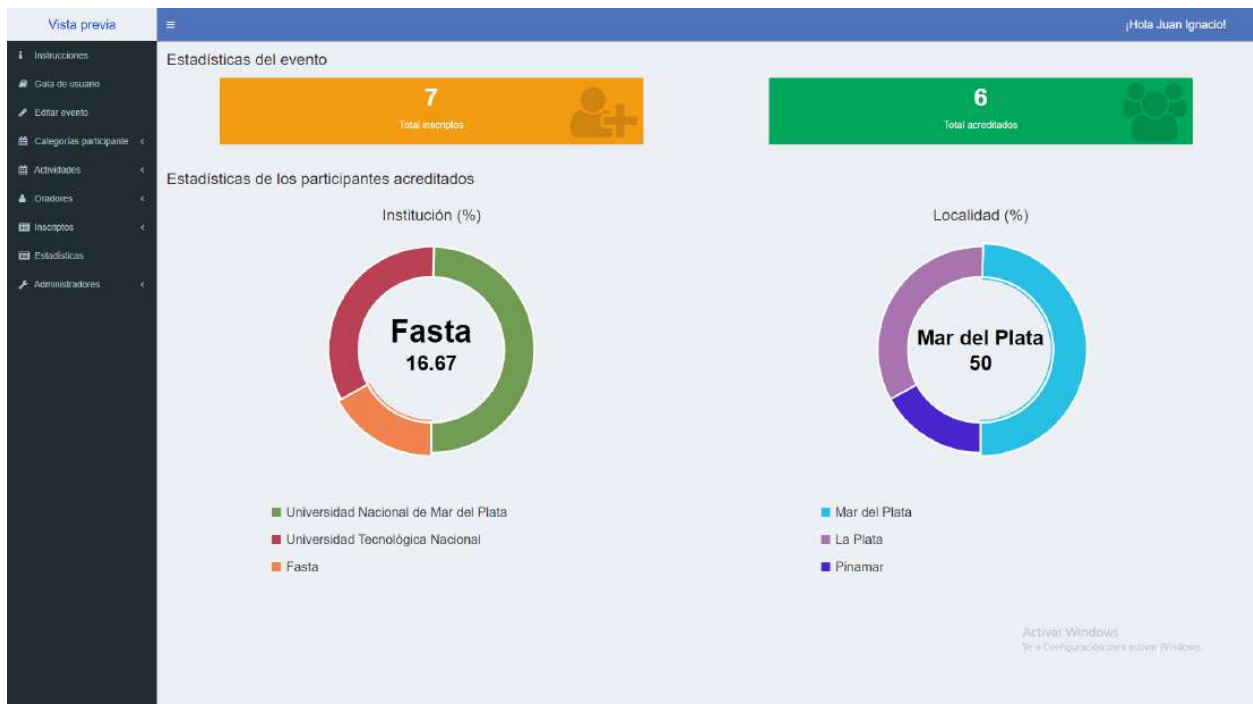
Vista previa

≡

¡Hola Juan Ignacio!

Instrucciones
Guía de usuario
Editar evento
Categorías participante <
Actividades <
Oradores <
Inscriptos <
Estadísticas
Administradores <

Estadísticas del evento

7
Total inscriptos

6
Total acreditados

Estadísticas de los participantes acreditados

Institución (%)

Fasta
16.67

Universidad Nacional de Mar del Plata
Universidad Tecnológica Nacional
Fasta

Localidad (%)

Mar del Plata
50

Mar del Plata
La Plata
Pinamar

Activar Windows
Ve a Configuración para activar Windows.